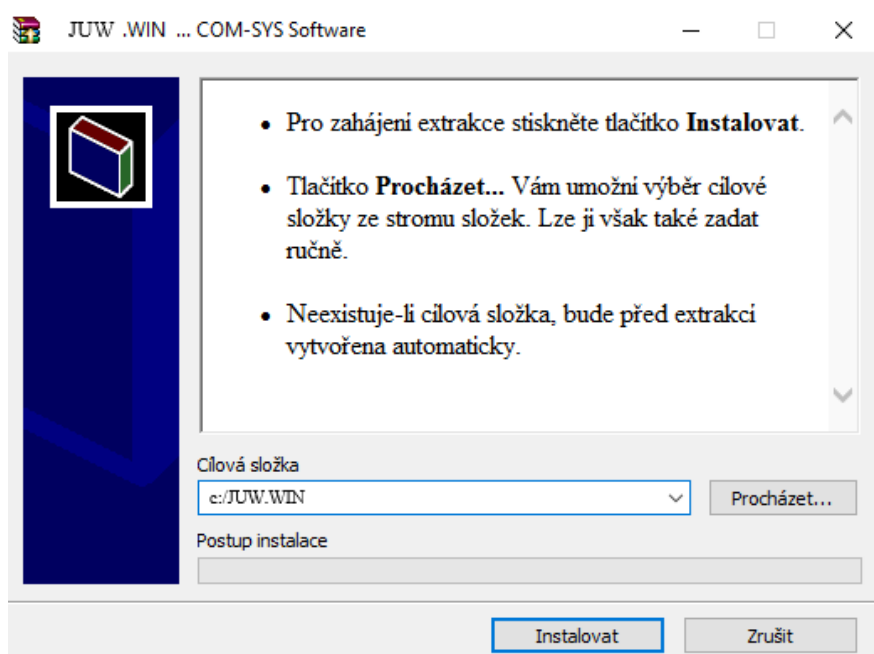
JUW .WIN ... COM-SYS Software

• Pro zahájení extrakce stiskněte tlačítko **Instalovat**.

• Tlačítko **Procházet...** Vám umožní výběr cílové složky ze stromu složek. Lze ji však také zadat ručně.

• Neexistuje-li cílová složka, bude před extrakcí vytvořena automaticky.

Cílová složka

c:/JUW.WIN

Procházet...

Postup instalace

Instalovat

Zrušit